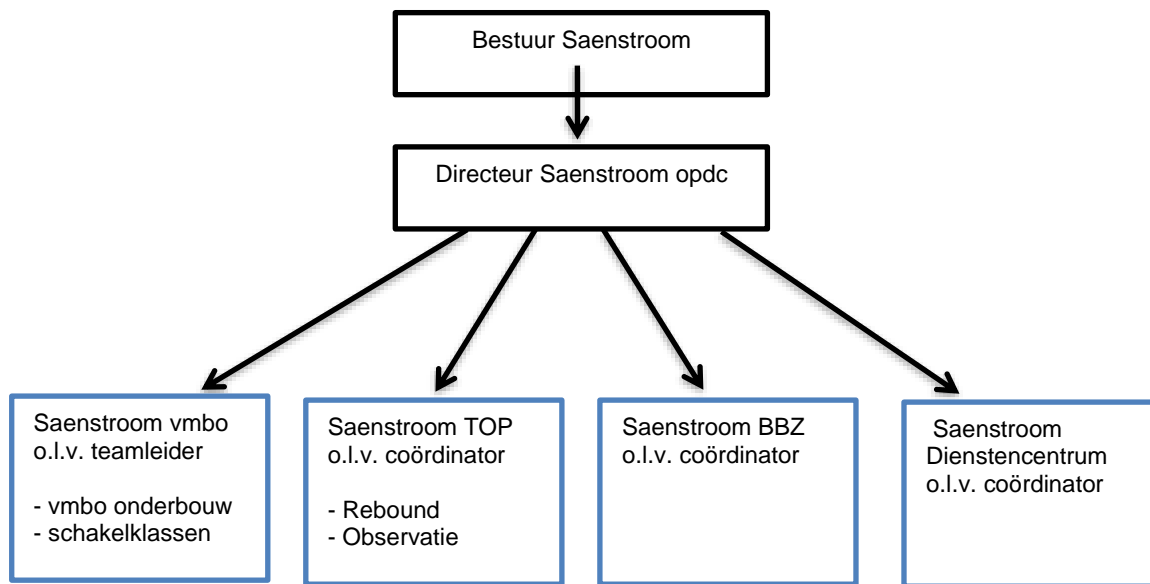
Bestuur Saenstroom

Directeur Saenstroom opdc

Saenstroom vmbo
o.l.v. teamleider

- vmbo onderbouw
- schakelklassen

Saenstroom TOP
o.l.v. coördinator

- Rebound
- Observatie

Saenstroom BBZ
o.l.v. coördinator

Saenstroom
Dienstencentrum
o.l.v. coördinator